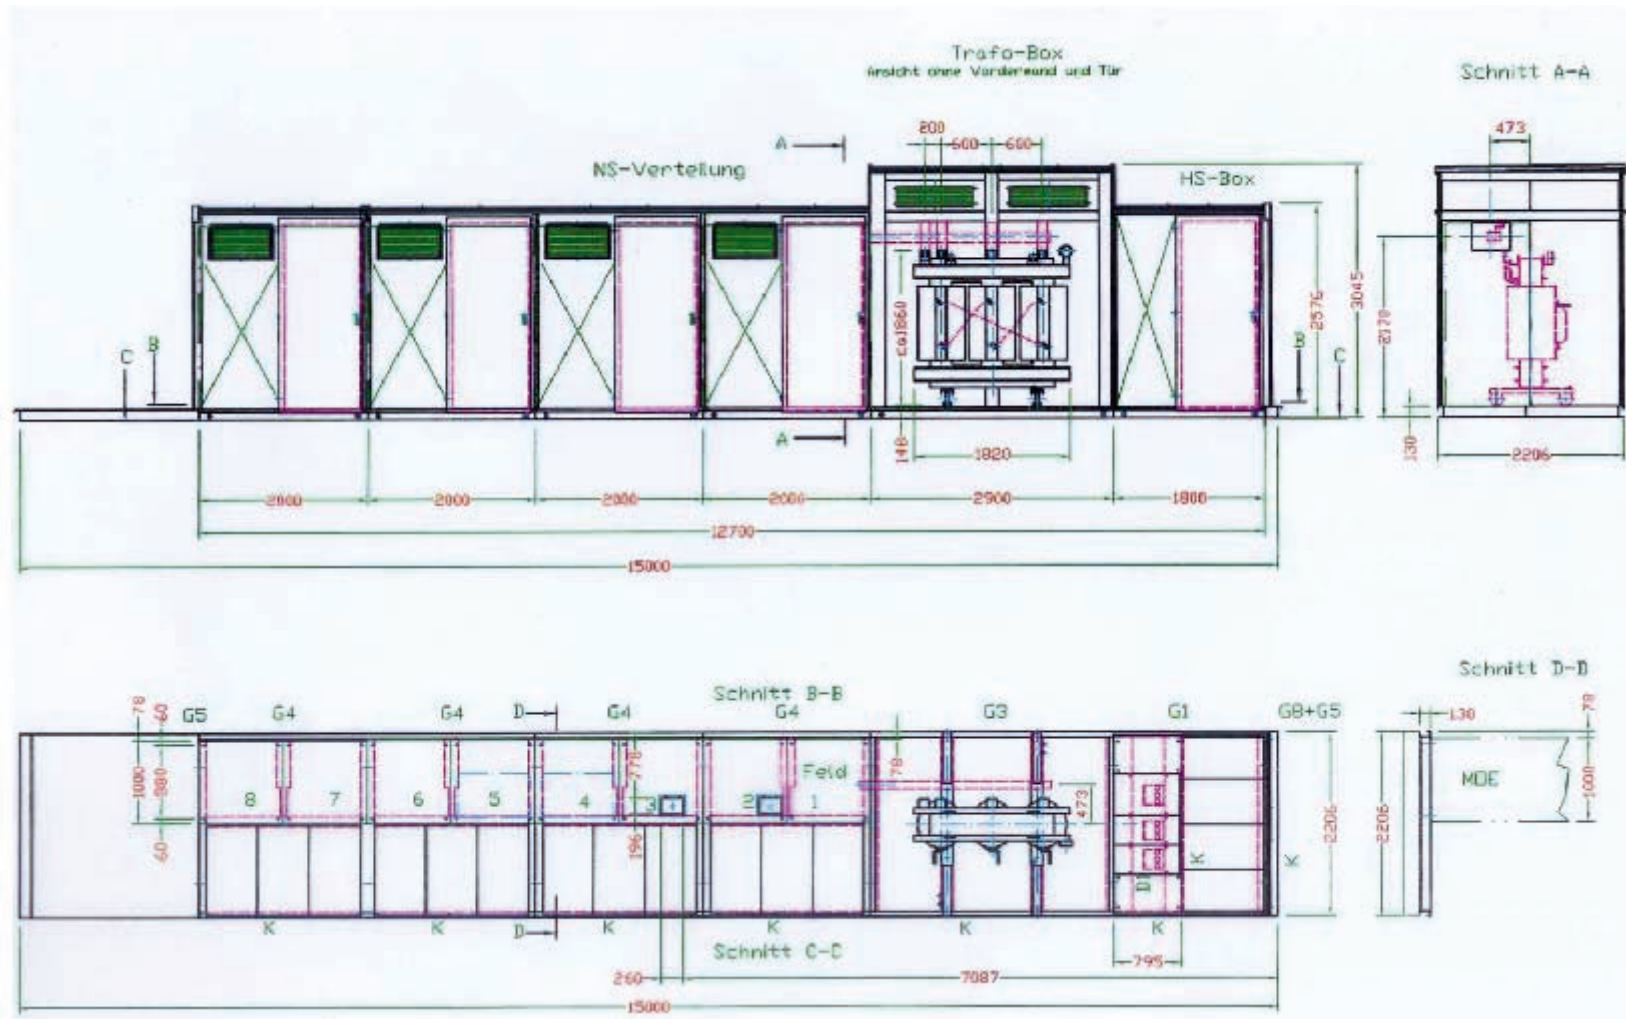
Trafo-Box
Ansicht ohne Vorderwand und Tür

Schnitt A-A

NS-Verteilung

HS-Box

A
800
600
600
473
C
B
ca1860
2576
3045
2170
B
C
A
148
1820
130
2206
2000
2000
2000
2000
2900
1800
12700
15000

Schnitt B-B

Schnitt D-D

78
60
G5
G4
G4
D
G4
G4
G3
G1
G8+G5
130
78
1000
880
778
Feld
78
MDE
1000
8
7
6
5
4
3
2
1
473
2206
2206
60
196
K
K
K
K
K
K
K
K
K
D
D
Schnitt C-C
795
260
7087
15000